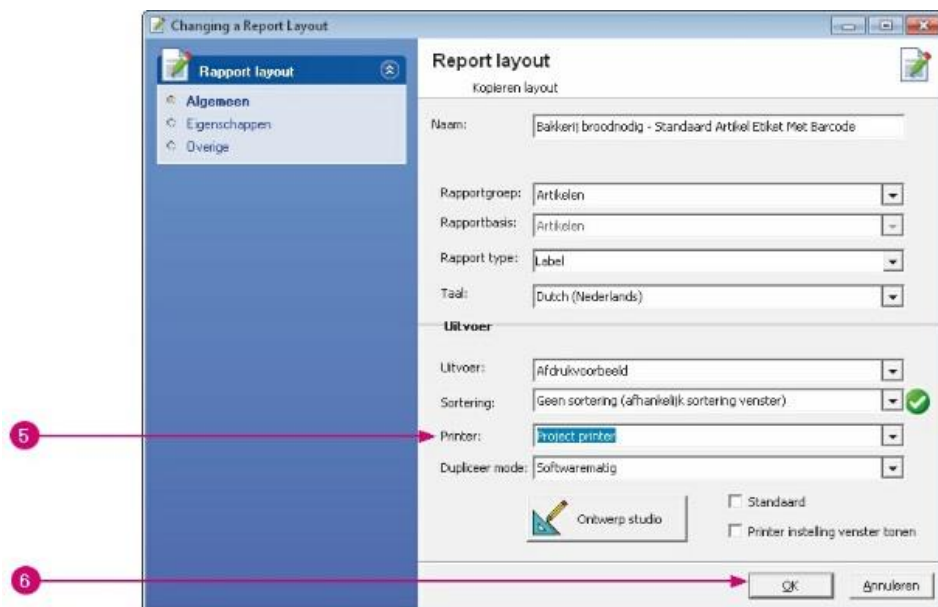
Changing a Report Layout

Rapport layout

Algemeen
Eigenschappen
Overige

Report layout
Kopieren layout

Naam: Bakkerij broodnodig - Standaard Artikel Etiket Met Barcode

Rapportgroep: Artikelen
Rapportbasis: Artikelen
Rapport type: Label
Taal: Dutch (Nederlands)

Uitvoer

Uitvoer: Afdrukvoorbeeld
Sortering: Geen sortering (afhankelijk sortering venster)
Printer: Project printer
Dupliceer mode: Softwarematig

Ontwerp studio

Standaard
Printer instelling venster tonen

5

6

OK
Annuleren